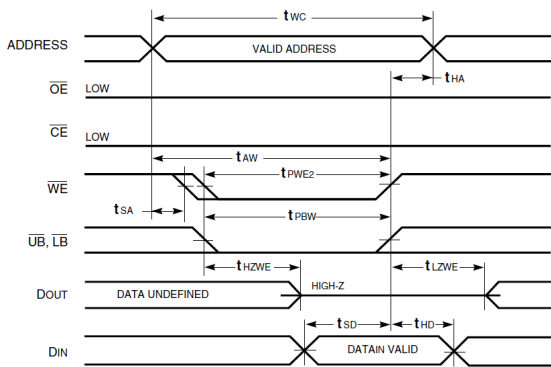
$t_{WC}$

ADDRESS

VALID ADDRESS

$t_{HA}$

$\overline{OE}$ LOW

$\overline{CE}$ LOW

$t_{AW}$

$\overline{WE}$

$t_{PWE2}$

$t_{SA}$

$t_{PBW}$

$\overline{UB}$, $\overline{LB}$

$t_{HZWE}$

$t_{LZWE}$

DOUT

DATA UNDEFINED

HIGH-Z

$t_{SD}$

$t_{HD}$

DIN

DATAIN VALID